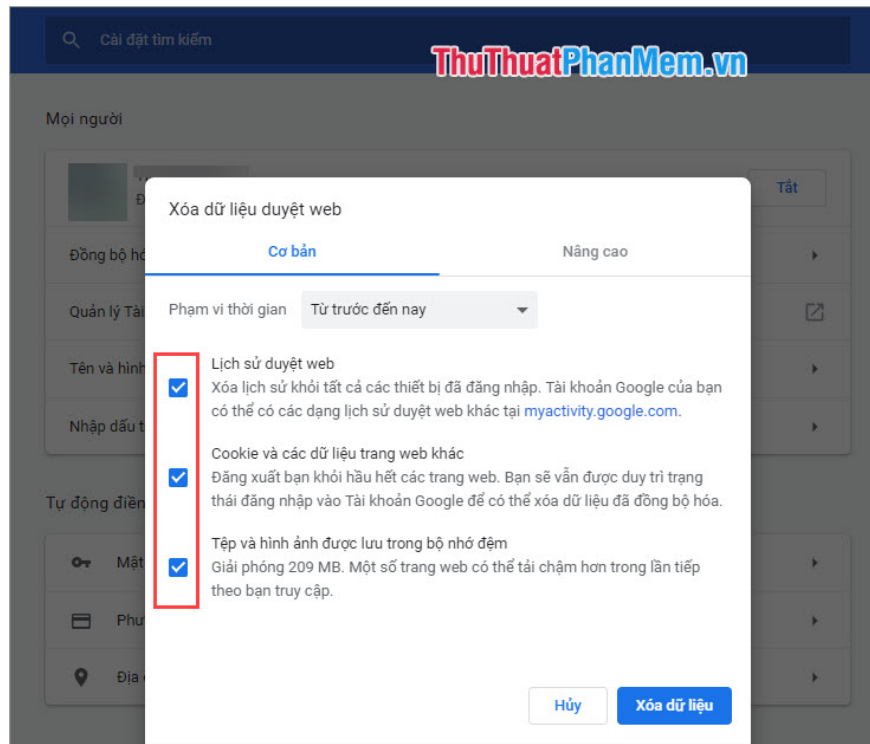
Cài đặt tìm kiếm

ThuThuatPhanMem.vn

Mọi người

Tắt

Đồng bộ hó

Quản lý Tài

Tên và hình

Nhập dấu t

Tự động điền

Mật

Phư

Địa

Xóa dữ liệu duyệt web

Cơ bản

Nâng cao

Phạm vi thời gian

Từ trước đến nay

Lịch sử duyệt web
Xóa lịch sử khỏi tất cả các thiết bị đã đăng nhập. Tài khoản Google của bạn có thể có các dạng lịch sử duyệt web khác tại myactivity.google.com.

Cookie và các dữ liệu trang web khác
Đăng xuất bạn khỏi hầu hết các trang web. Bạn sẽ vẫn được duy trì trạng thái đăng nhập vào Tài khoản Google để có thể xóa dữ liệu đã đồng bộ hóa.

Tệp và hình ảnh được lưu trong bộ nhớ đệm
Giải phóng 209 MB. Một số trang web có thể tải chậm hơn trong lần tiếp theo bạn truy cập.

Hủy

Xóa dữ liệu